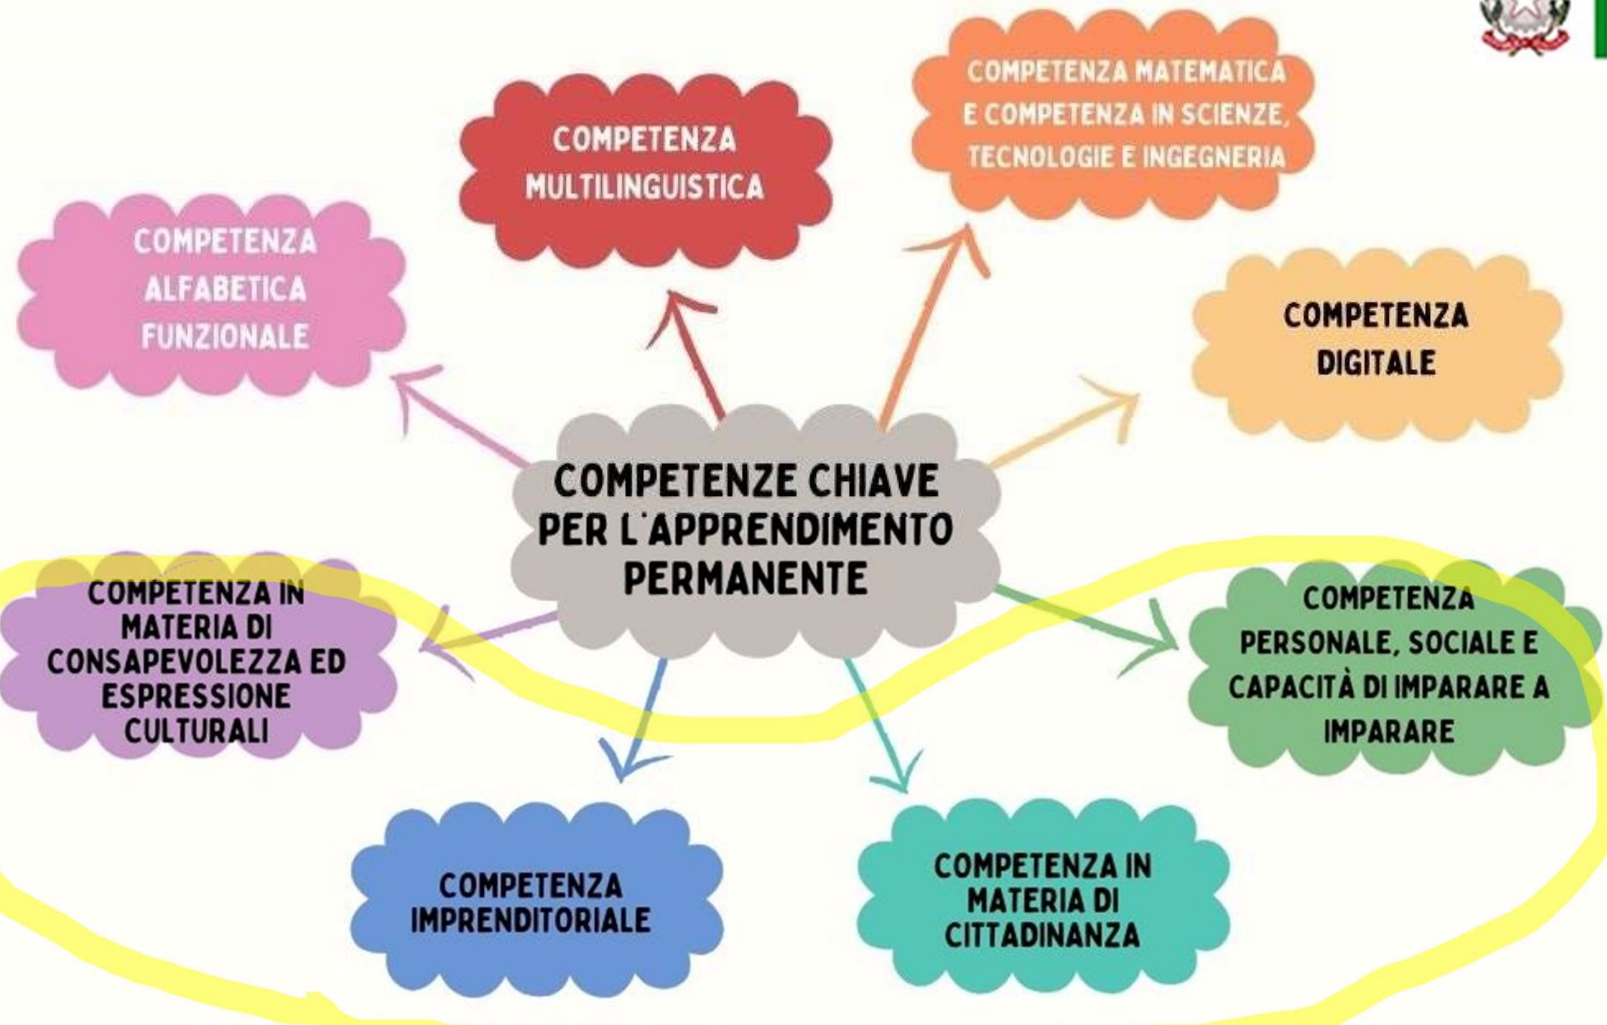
COMPETENZE CHIAVE PER L'APPRENDIMENTO PERMANENTE

COMPETENZA ALFABETICA FUNZIONALE

COMPETENZA MULTILINGUISTICA

COMPETENZA MATEMATICA E COMPETENZA IN SCIENZE, TECNOLOGIE E INGEGNERIA

COMPETENZA DIGITALE

COMPETENZA PERSONALE, SOCIALE E CAPACITÀ DI IMPARARE A IMPARARE

COMPETENZA IN MATERIA DI CITTADINANZA

COMPETENZA IMPRENDITORIALE

COMPETENZA IN MATERIA DI CONSAPEVOLEZZA ED ESPRESSIONE CULTURALI